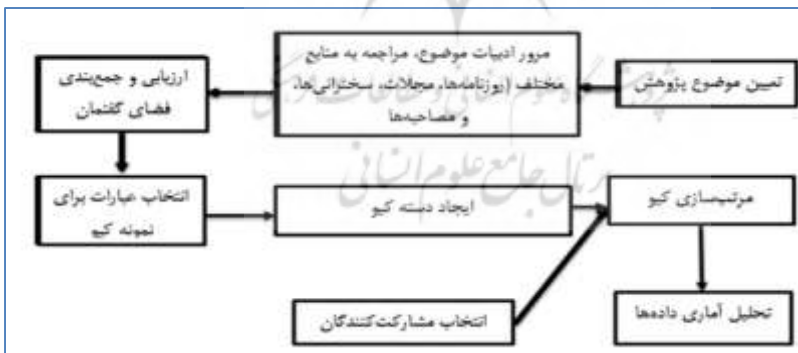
تعیین موضوع پژوهش

مرور ادبیات موضوع، مراجعه به منابع مختلف (روزنامه‌ها، مجلات، سخنرانی‌ها، و مصاحبه‌ها

ارزیابی و جمع‌بندی فضای گفتمان

انتخاب عبارات برای نمونه کیو

ایجاد دسته کیو

مرتب‌سازی کیو

انتخاب مشارکت‌کنندگان

تحلیل آماری داده‌ها

پرتال جامع علوم انسانی